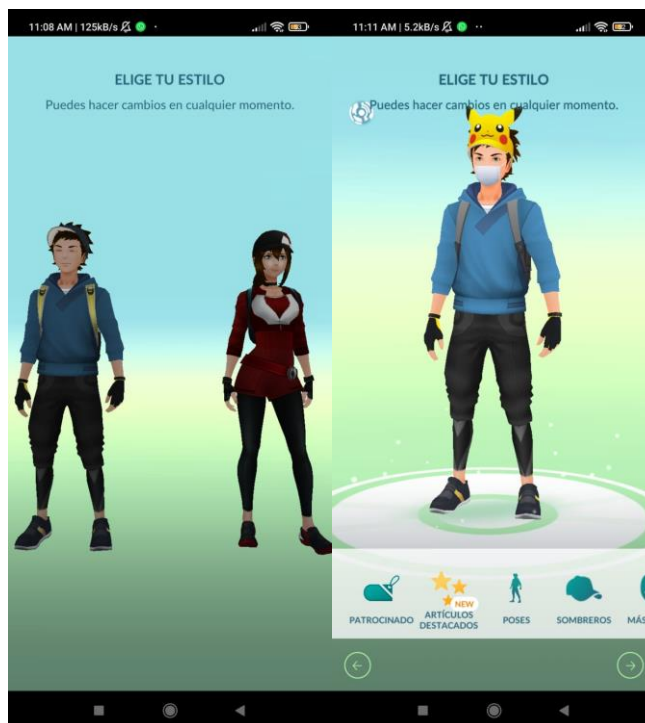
11:08 AM | 125kB/s

ELIGE TU ESTILO

Puedes hacer cambios en cualquier momento.

11:11 AM | 5.2kB/s

ELIGE TU ESTILO

Puedes hacer cambios en cualquier momento.

PATROCINADO

NEW

ARTÍCULOS DESTACADOS

POSES

SOMBREROS

MÁ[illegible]